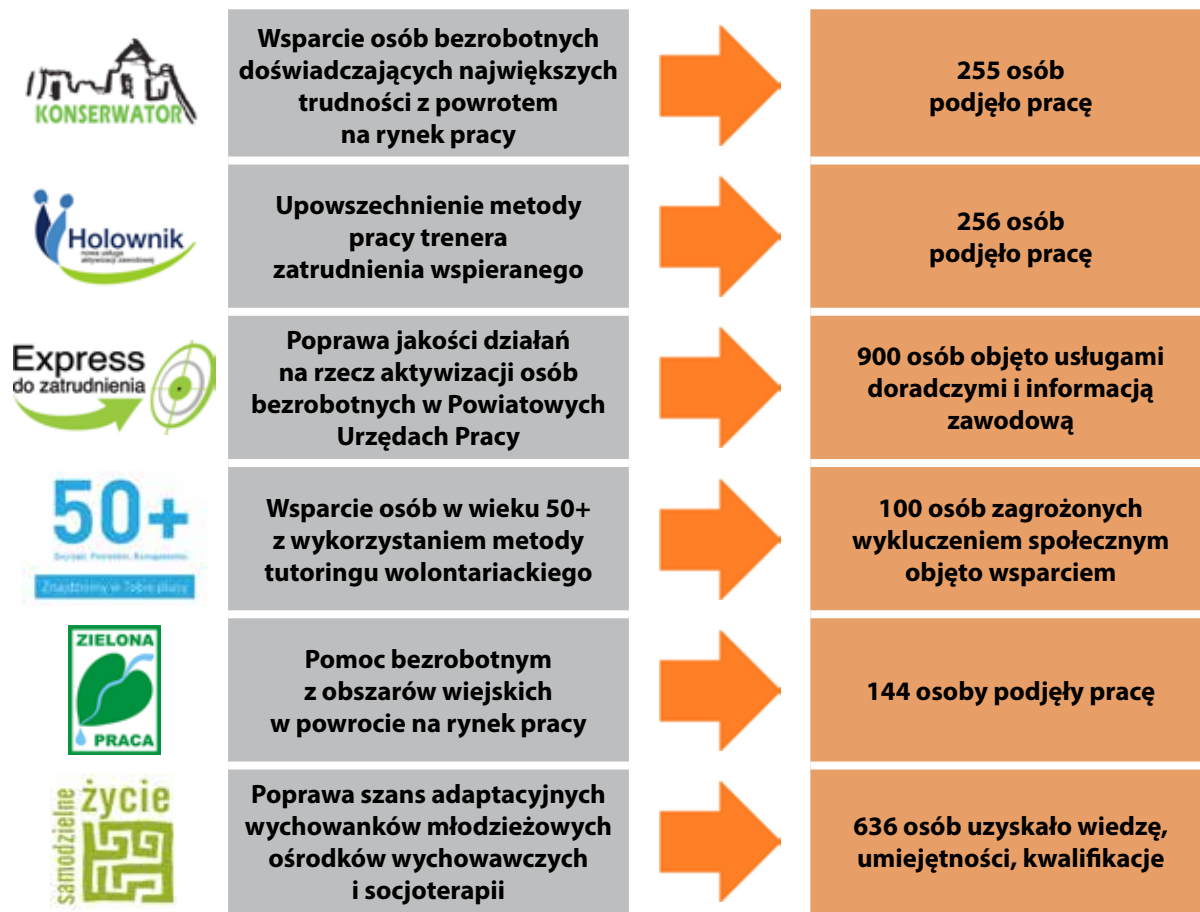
KONSERWATOR

Wsparcie osób bezrobotnych doświadczających największych trudności z powrotem na rynek pracy

255 osób podjęło pracę

Holownik
nowe usługi aktywizacji zawodowej

Upowszechnienie metody pracy trenera zatrudnienia wspieranego

256 osób podjęło pracę

Express do zatrudnienia

Poprawa jakości działań na rzecz aktywizacji osób bezrobotnych w Powiatowych Urzędach Pracy

900 osób objęto usługami doradczymi i informacją zawodową

50+
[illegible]
Znajdziemy w Tobie pasję

Wsparcie osób w wieku 50+ z wykorzystaniem metody tutoringu wolontariackiego

100 osób zagrożonych wykluczeniem społecznym objęto wsparciem

ZIELONA PRACA

Pomoc bezrobotnym z obszarów wiejskich w powrocie na rynek pracy

144 osoby podjęły pracę

samodzielne życie

Poprawa szans adaptacyjnych wychowanków młodzieżowych ośrodków wychowawczych i socjoterapii

636 osób uzyskało wiedzę, umiejętności, kwalifikacje